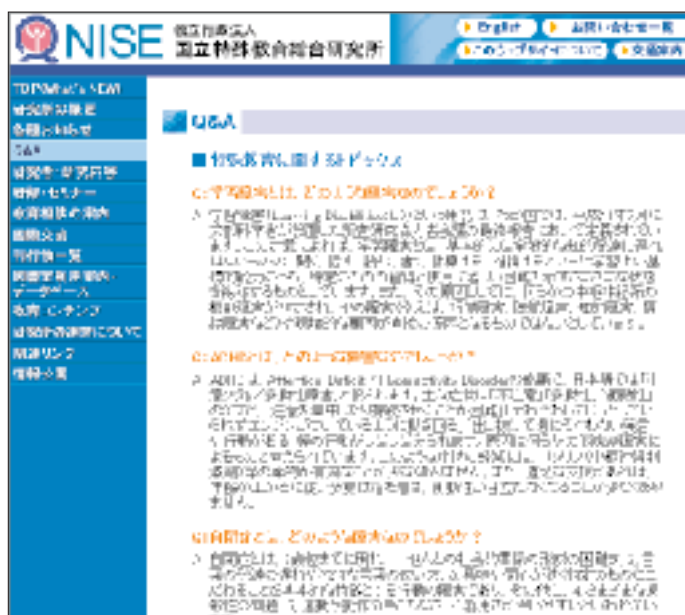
NISE 独立行政法人 国立特殊教育総合研究所

English
お問い合わせ一覧
このサイトについて
交通案内

TOP(What's NEW)
研究所の概要
各種お知らせ
Q&A
研究者・研究成果
研修・セミナー
教育相談・支援
情報公開
刊行物一覧
図書室・資料室
データベース
取得・C-チャンプ
研究所の施設について
関連リンク
情報公開

Q&A

■ 特殊教育に関するQ&A

Q: 学習障害とは、どのような障害なのでしょうか？

A: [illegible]

Q: ADHDとは、どのような障害なのでしょうか？

A: ADHDは、Attention Deficit / Hyperactivity Disorderの略称で、日本語では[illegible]

Q: 自閉症とは、どのような障害なのでしょうか？

A: 自閉症とは、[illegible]